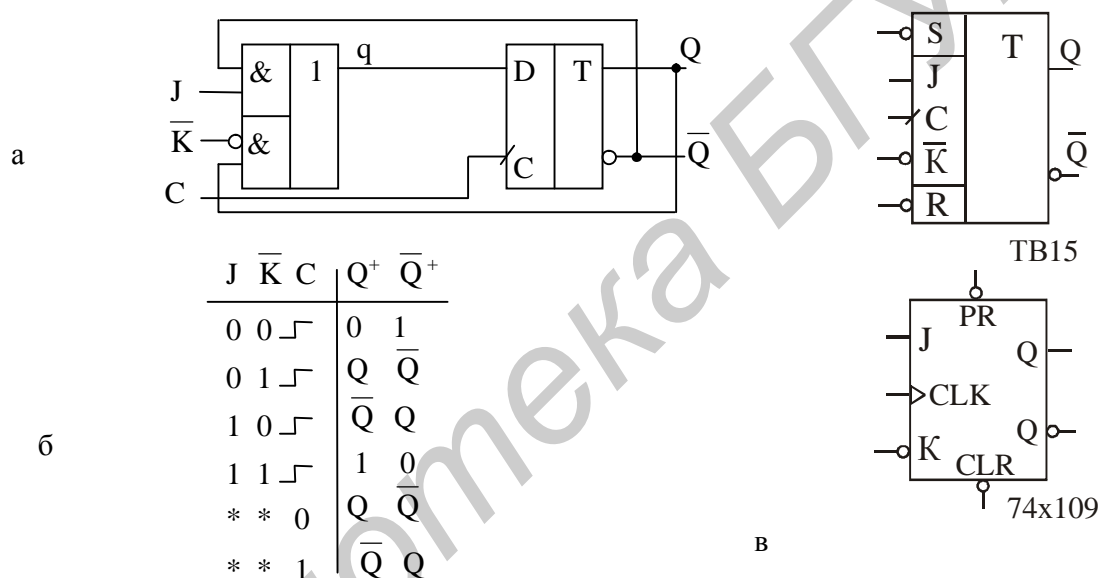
а

J
$\overline{K}$
C
&
&
1
q
D
T
C
Q
$\overline{Q}$

S
J
C
$\overline{K}$
R
T
Q
$\overline{Q}$
ТВ15

б

| J $\overline{K}$ C | $Q^+$ $\overline{Q}^+$ |
|---|---|
| 0 0 _⌐ | 0 1 |
| 0 1 _⌐ | Q $\overline{Q}$ |
| 1 0 _⌐ | $\overline{Q}$ Q |
| 1 1 _⌐ | 1 0 |
| * * 0 | Q $\overline{Q}$ |
| * * 1 | $\overline{Q}$ Q |

PR
J
CLK
K
CLR
Q
Q
74x109

в

Библиотека БГУИР